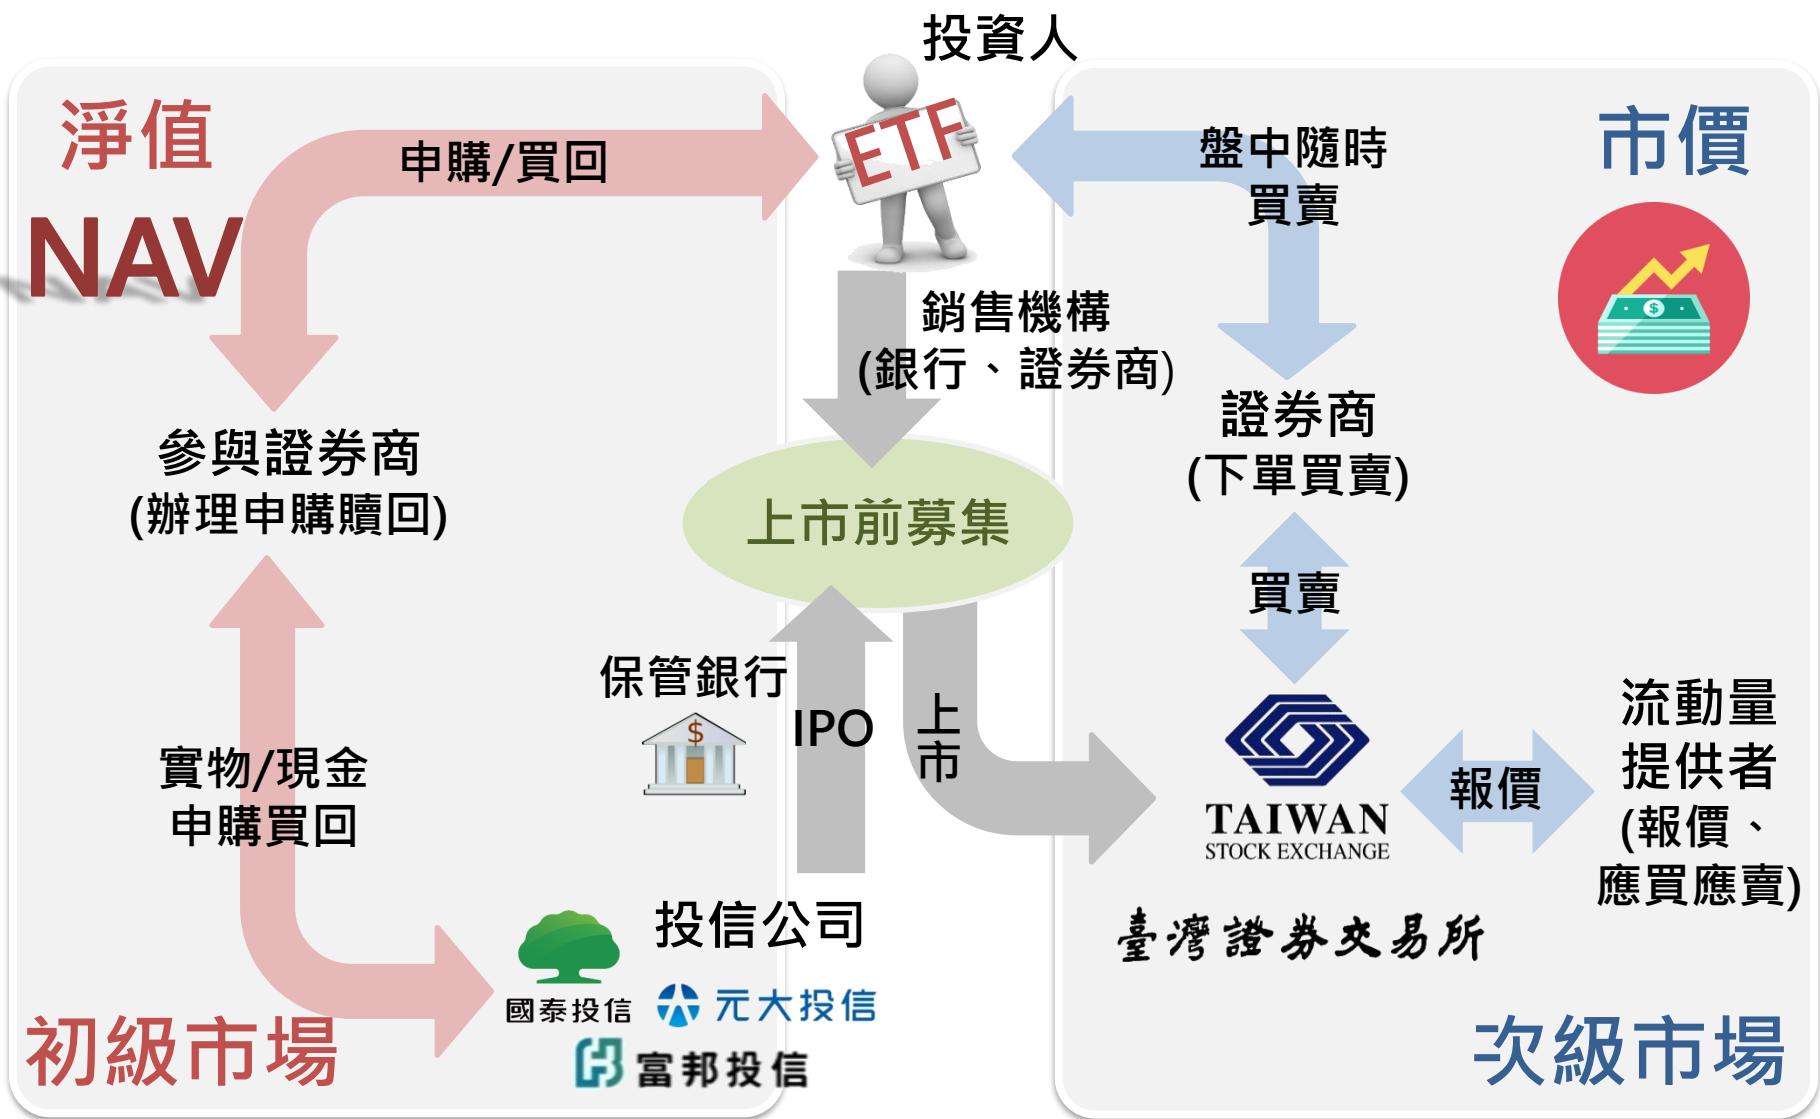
投資人

淨值

NAV

申購/買回

ETF

盤中隨時買賣

市價

銷售機構
(銀行、證券商)

證券商
(下單買賣)

參與證券商
(辦理申購贖回)

上市前募集

買賣

保管銀行

IPO

上市

實物/現金
申購買回

TAIWAN
STOCK EXCHANGE

報價

流動量
提供者
(報價、
應買應賣)

臺灣證券交易所

投信公司

國泰投信

元大投信

富邦投信

初級市場

次級市場